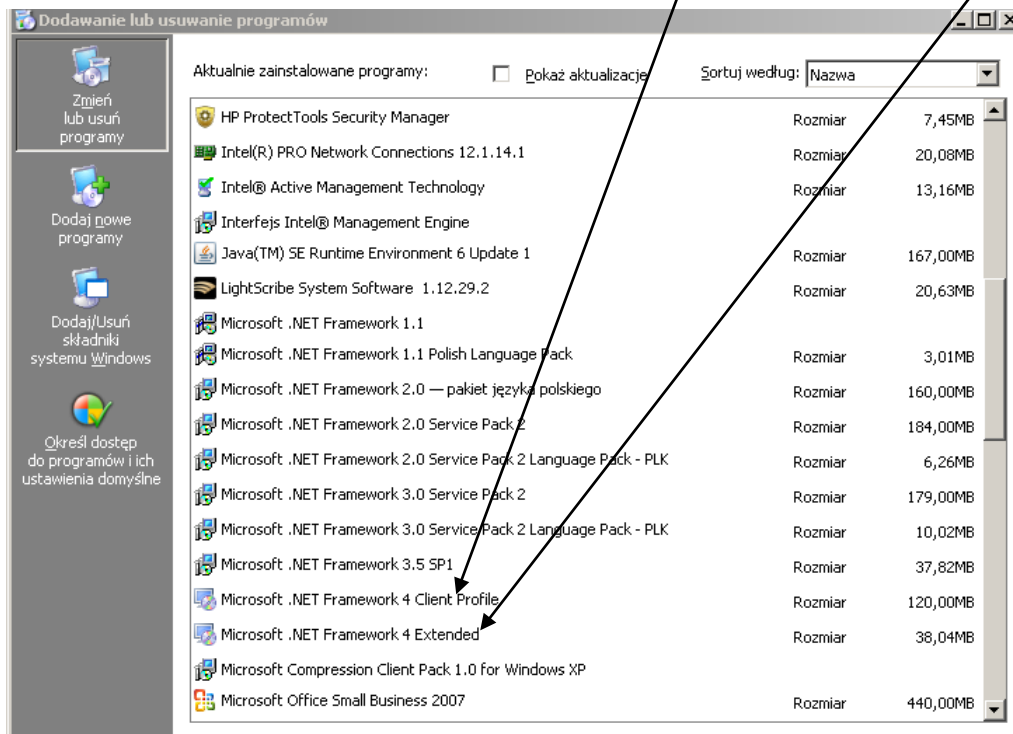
Dodawanie lub usuwanie programów

Zmień lub usuń programy

Dodaj nowe programy

Dodaj/Usuń składniki systemu Windows

Określ dostęp do programów i ich ustawienia domyślne

Aktualnie zainstalowane programy:

Pokaż aktualizacje

Sortuj według: Nazwa

| | | |
|---|---|---|
| HP ProtectTools Security Manager | Rozmiar | 7,45MB |
| Intel(R) PRO Network Connections 12.1.14.1 | Rozmiar | 20,08MB |
| Intel® Active Management Technology | Rozmiar | 13,16MB |
| Interfejs Intel® Management Engine | | |
| Java(TM) SE Runtime Environment 6 Update 1 | Rozmiar | 167,00MB |
| LightScribe System Software 1.12.29.2 | Rozmiar | 20,63MB |
| Microsoft .NET Framework 1.1 | | |
| Microsoft .NET Framework 1.1 Polish Language Pack | Rozmiar | 3,01MB |
| Microsoft .NET Framework 2.0 — pakiet języka polskiego | Rozmiar | 160,00MB |
| Microsoft .NET Framework 2.0 Service Pack 2 | Rozmiar | 184,00MB |
| Microsoft .NET Framework 2.0 Service Pack 2 Language Pack - PLK | Rozmiar | 6,26MB |
| Microsoft .NET Framework 3.0 Service Pack 2 | Rozmiar | 179,00MB |
| Microsoft .NET Framework 3.0 Service Pack 2 Language Pack - PLK | Rozmiar | 10,02MB |
| Microsoft .NET Framework 3.5 SP1 | Rozmiar | 37,82MB |
| Microsoft .NET Framework 4 Client Profile | Rozmiar | 120,00MB |
| Microsoft .NET Framework 4 Extended | Rozmiar | 38,04MB |
| Microsoft Compression Client Pack 1.0 for Windows XP | | |
| Microsoft Office Small Business 2007 | Rozmiar | 440,00MB |